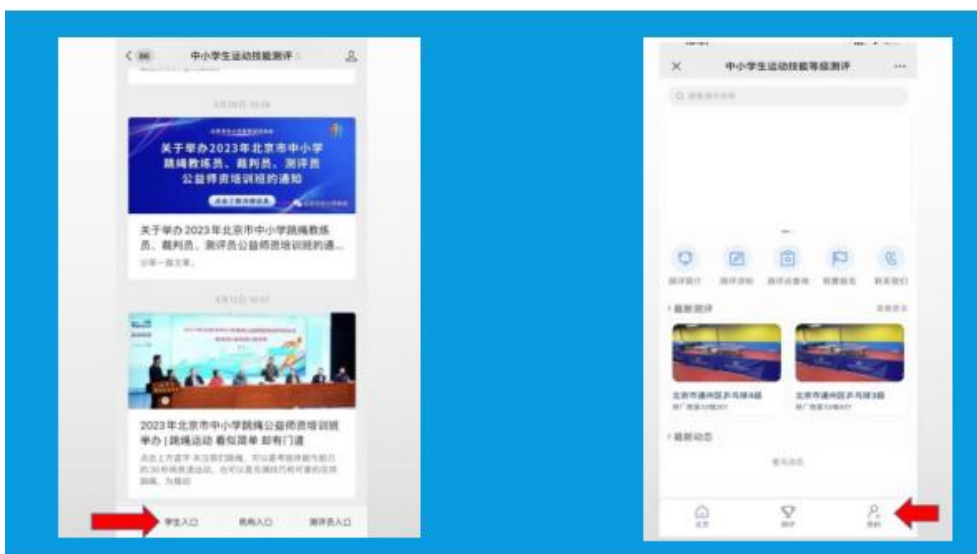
中小学生运动技能测评

5月26日 10:38

关于举办2023年北京市中小学跳绳教练员、裁判员、测评员公益师资培训班的通知

关于举办2023年北京市中小学跳绳教练员、裁判员、测评员公益师资培训班的通...

分享一篇文章。

4月12日 10:07

2023年北京市中小学跳绳公益师资培训班举办 | 跳绳运动 看似简单 却有门道

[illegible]

学生入口 机构入口 测评员入口

中小学生运动技能等级测评

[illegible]

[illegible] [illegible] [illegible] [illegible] 联系我们

最新测评

北京市通州区乒乓球4级

北京市通州区乒乓球3级

最新动态

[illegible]

首页 测评 我的